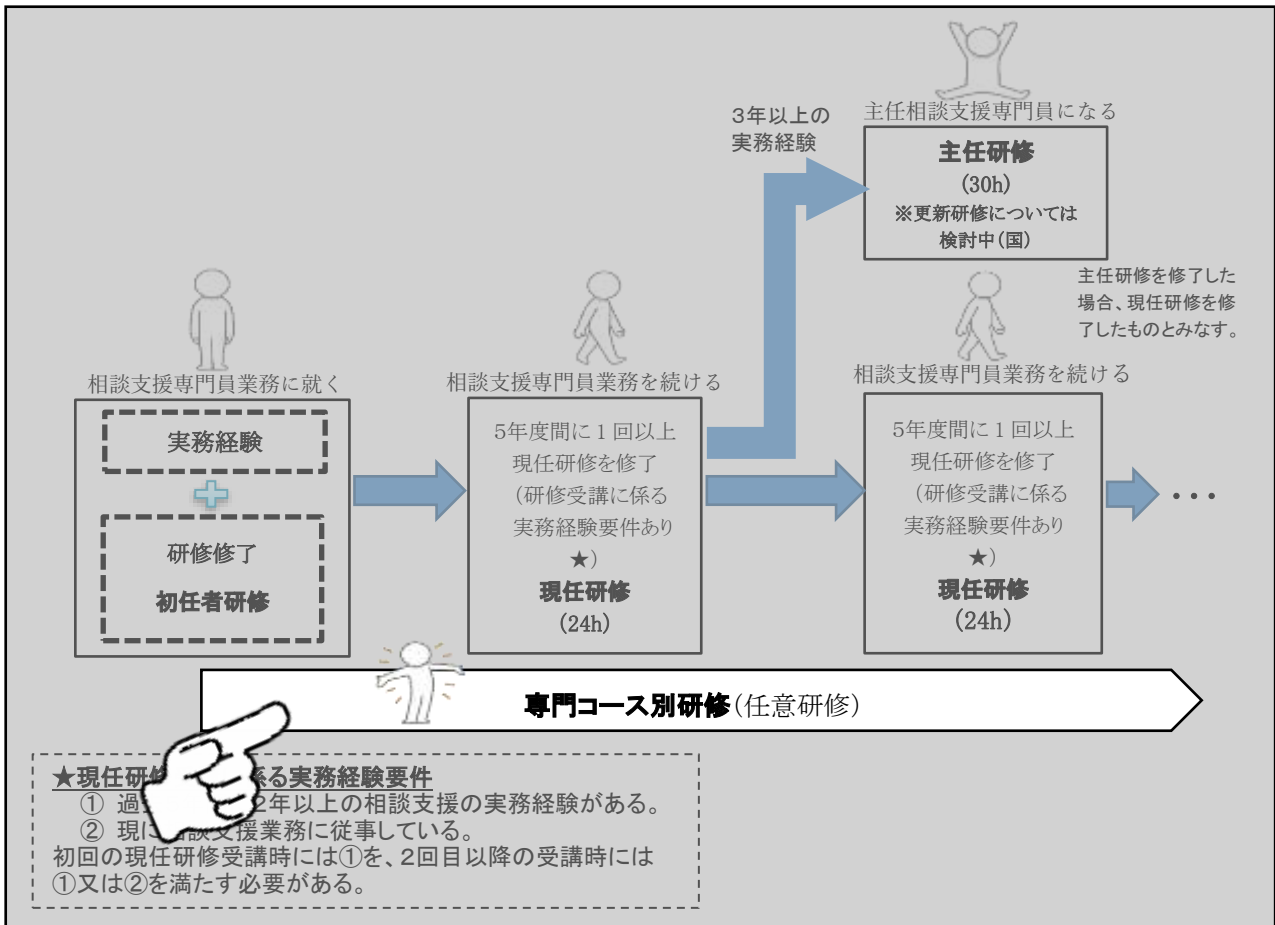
3年以上の
実務経験

主任相談支援専門員になる

主任研修
(30h)
※更新研修については
検討中(国)

主任研修を修了した場合、現任研修を修了したものとみなす。

相談支援専門員業務に就く

実務経験

研修修了
初任者研修

相談支援専門員業務を続ける

5年度間に1回以上
現任研修を修了
(研修受講に係る
実務経験要件あり
★)
現任研修
(24h)

相談支援専門員業務を続ける

5年度間に1回以上
現任研修を修了
(研修受講に係る
実務経験要件あり
★)
現任研修
(24h)

・・・

専門コース別研修(任意研修)

★現任研修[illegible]係る実務経験要件
① 過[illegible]2年以上の相談支援の実務経験がある。
② 現に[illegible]談支援業務に従事している。
初回の現任研修受講時には①を、2回目以降の受講時には①又は②を満たす必要がある。